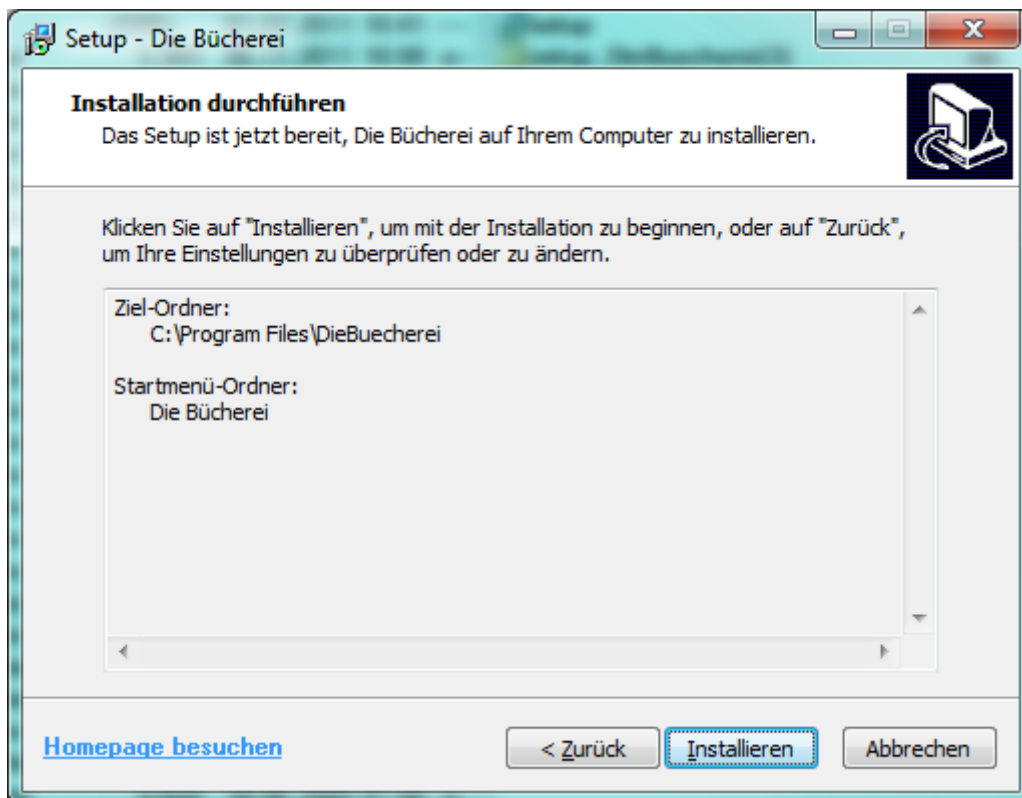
Setup - Die Bücherei

Installation durchführen

Das Setup ist jetzt bereit, Die Bücherei auf Ihrem Computer zu installieren.

Klicken Sie auf "Installieren", um mit der Installation zu beginnen, oder auf "Zurück", um Ihre Einstellungen zu überprüfen oder zu ändern.

Ziel-Ordner:
C:\Program Files\DieBuecherei

Startmenü-Ordner:
Die Bücherei

Homepage besuchen

< Zurück

Installieren

Abbrechen